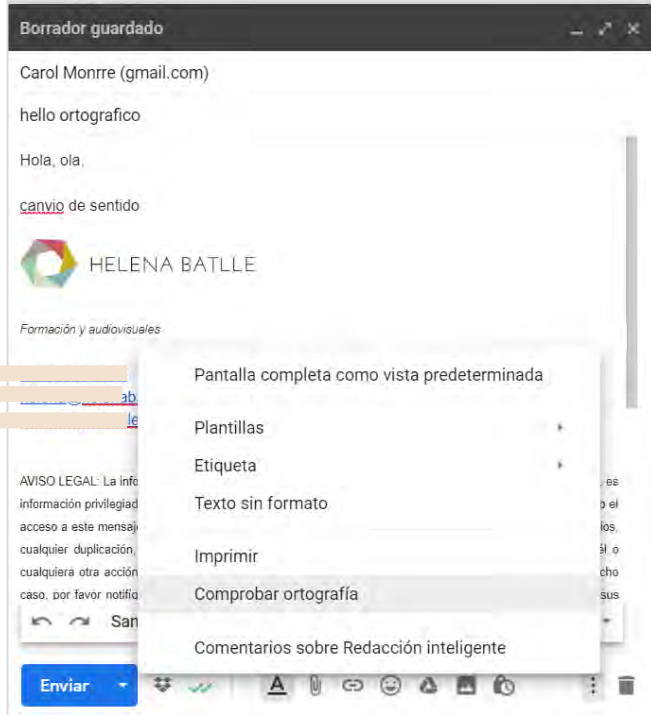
Borrador guardado

Carol Monrre (gmail.com)

hello ortografico

Hola, ola,

canvio de sentido

HELENA BATLLE

Formación y audiovisuales

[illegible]ab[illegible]
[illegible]le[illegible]

AVISO LEGAL: La info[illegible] es información privilegiad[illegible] el acceso a este mensaj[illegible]ios, cualquier duplicación,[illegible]l o cualquiera otra acción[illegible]cho caso, por favor notific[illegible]sus

Pantalla completa como vista predeterminada

Plantillas

Etiqueta

Texto sin formato

Imprimir

Comprobar ortografía

Comentarios sobre Redacción inteligente

San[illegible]

Enviar